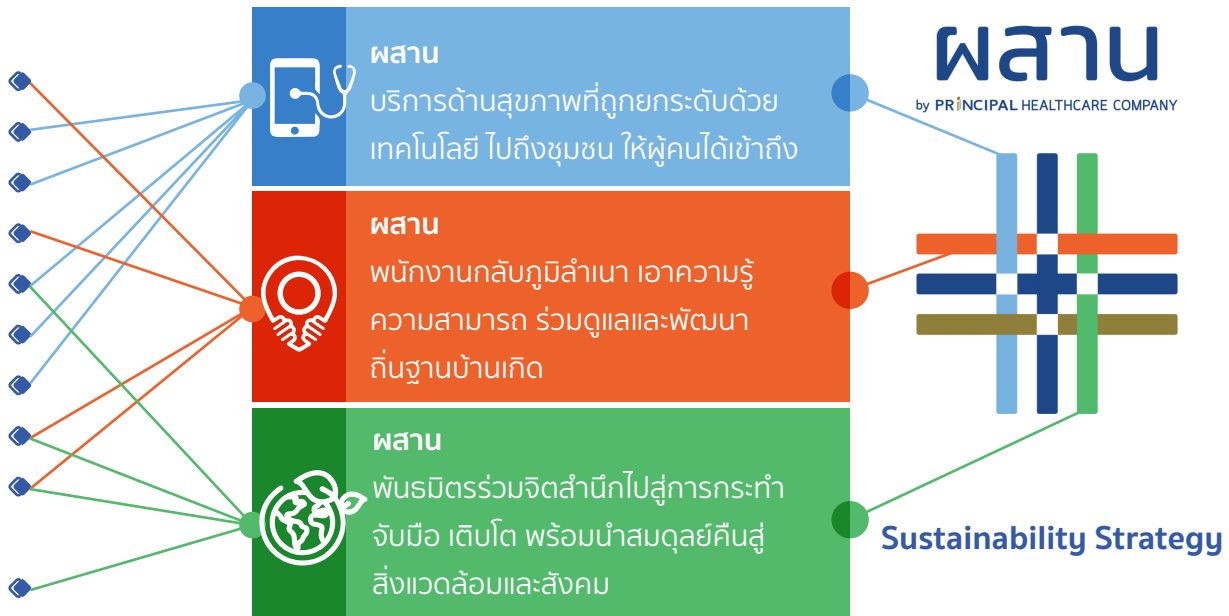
ผสาน
บริการด้านสุขภาพที่ถูกยกระดับด้วยเทคโนโลยี ไปถึงชุมชน ให้ผู้คนได้เข้าถึง

ผสาน
พนักงานกลับภูมิลำเนา เอาความรู้ ความสามารถ ร่วมดูแลและพัฒนาถิ่นฐานบ้านเกิด

ผสาน
พันธมิตรร่วมจิตสำนึกไปสู่การกระทำ จับมือ เติบโต พร้อมนำสมดุลย์คืนสู่สิ่งแวดล้อมและสังคม

ผสาน
by PRINCIPAL HEALTHCARE COMPANY

Sustainability Strategy